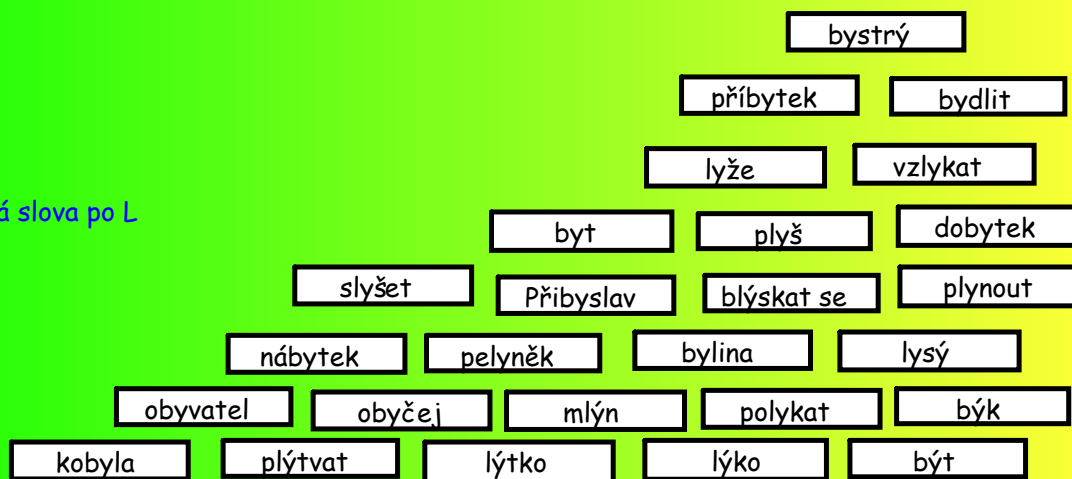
á slova po L

bystrý

příbytek

bydlit

lyže

vzlykat

byt

plyš

dobytek

slyšet

Přibyslav

blýskat se

plynout

nábytek

pelyněk

bylina

lysý

obyvatel

obyčej

mlýn

polykat

býk

kobyla

plýtvat

lýtko

lýko

být